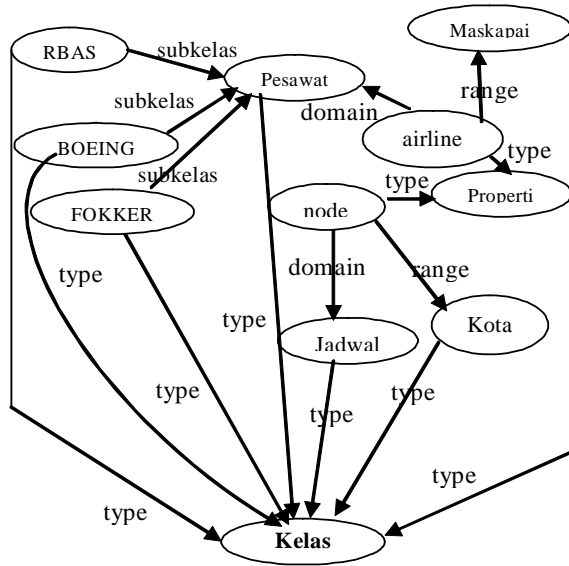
Maskapai

RBAS

subkelas

Pesawat

range

subkelas

domain

airline

BOEING

type

subkelas

type

FOKKER

node

Properti

type

domain

range

type

Kota

Jadwal

type

type

type

type

type

type

Kelas